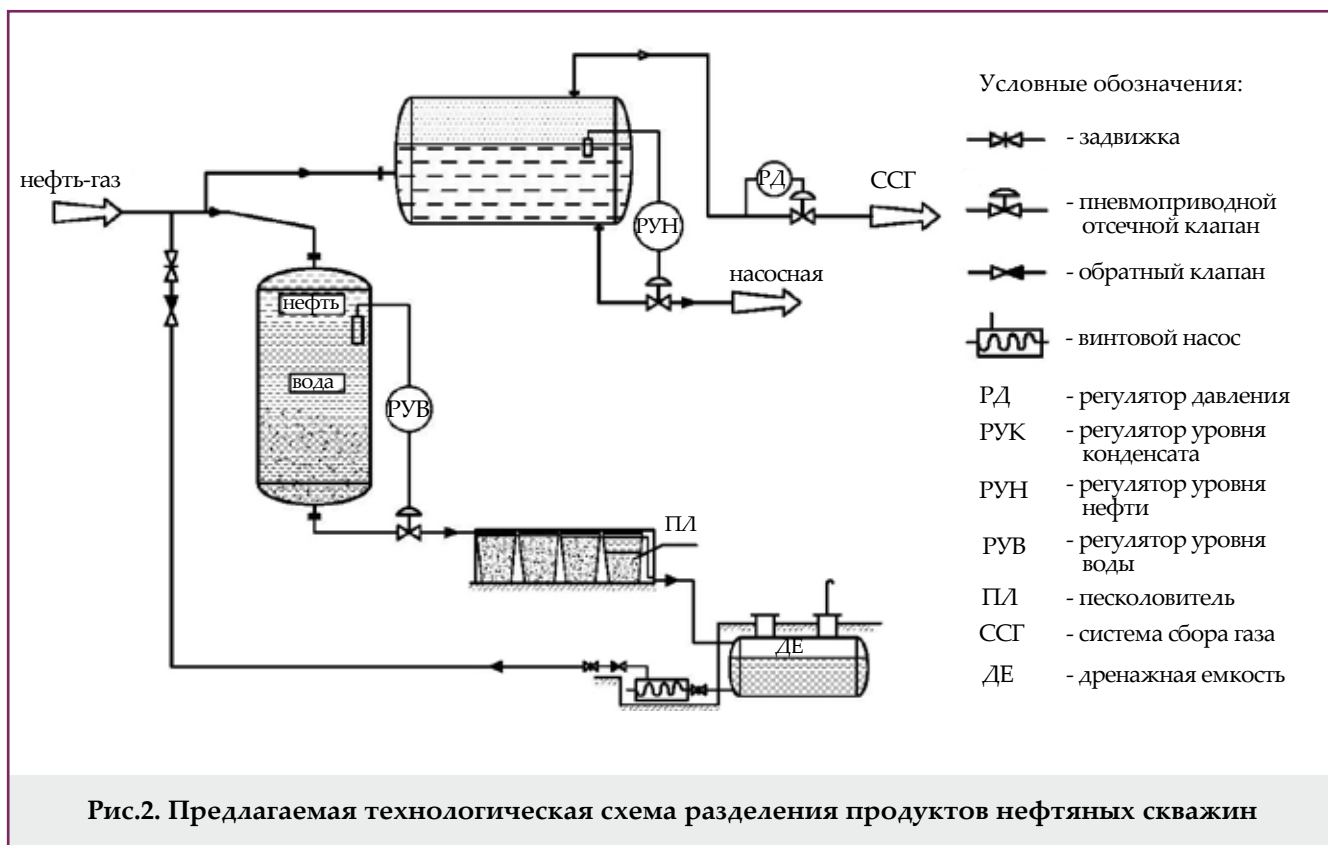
нефть-газ

РД

ССГ

РУН

насосная

нефть

вода

РУВ

ПЛ

ДЕ

Условные обозначения:

- задвижка

- пневмоприводной отсечной клапан

- обратный клапан

- винтовой насос

РД - регулятор давления

РУК - регулятор уровня конденсата

РУН - регулятор уровня нефти

РУВ - регулятор уровня воды

ПЛ - песколовитель

ССГ - система сбора газа

ДЕ - дренажная емкость

Рис.2. Предлагаемая технологическая схема разделения продуктов нефтяных скважин